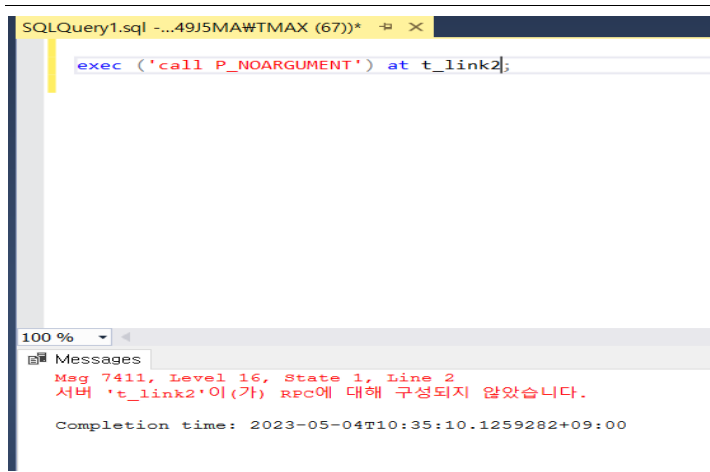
SQLQuery1.sql -...49J5MA₩TMAX (67))*

exec ('call P_NOARGUMENT') at t_link2;

100 %

Messages

Msg 7411, Level 16, State 1, Line 2
서버 't_link2'이(가) RPC에 대해 구성되지 않았습니다.

Completion time: 2023-05-04T10:35:10.1259282+09:00